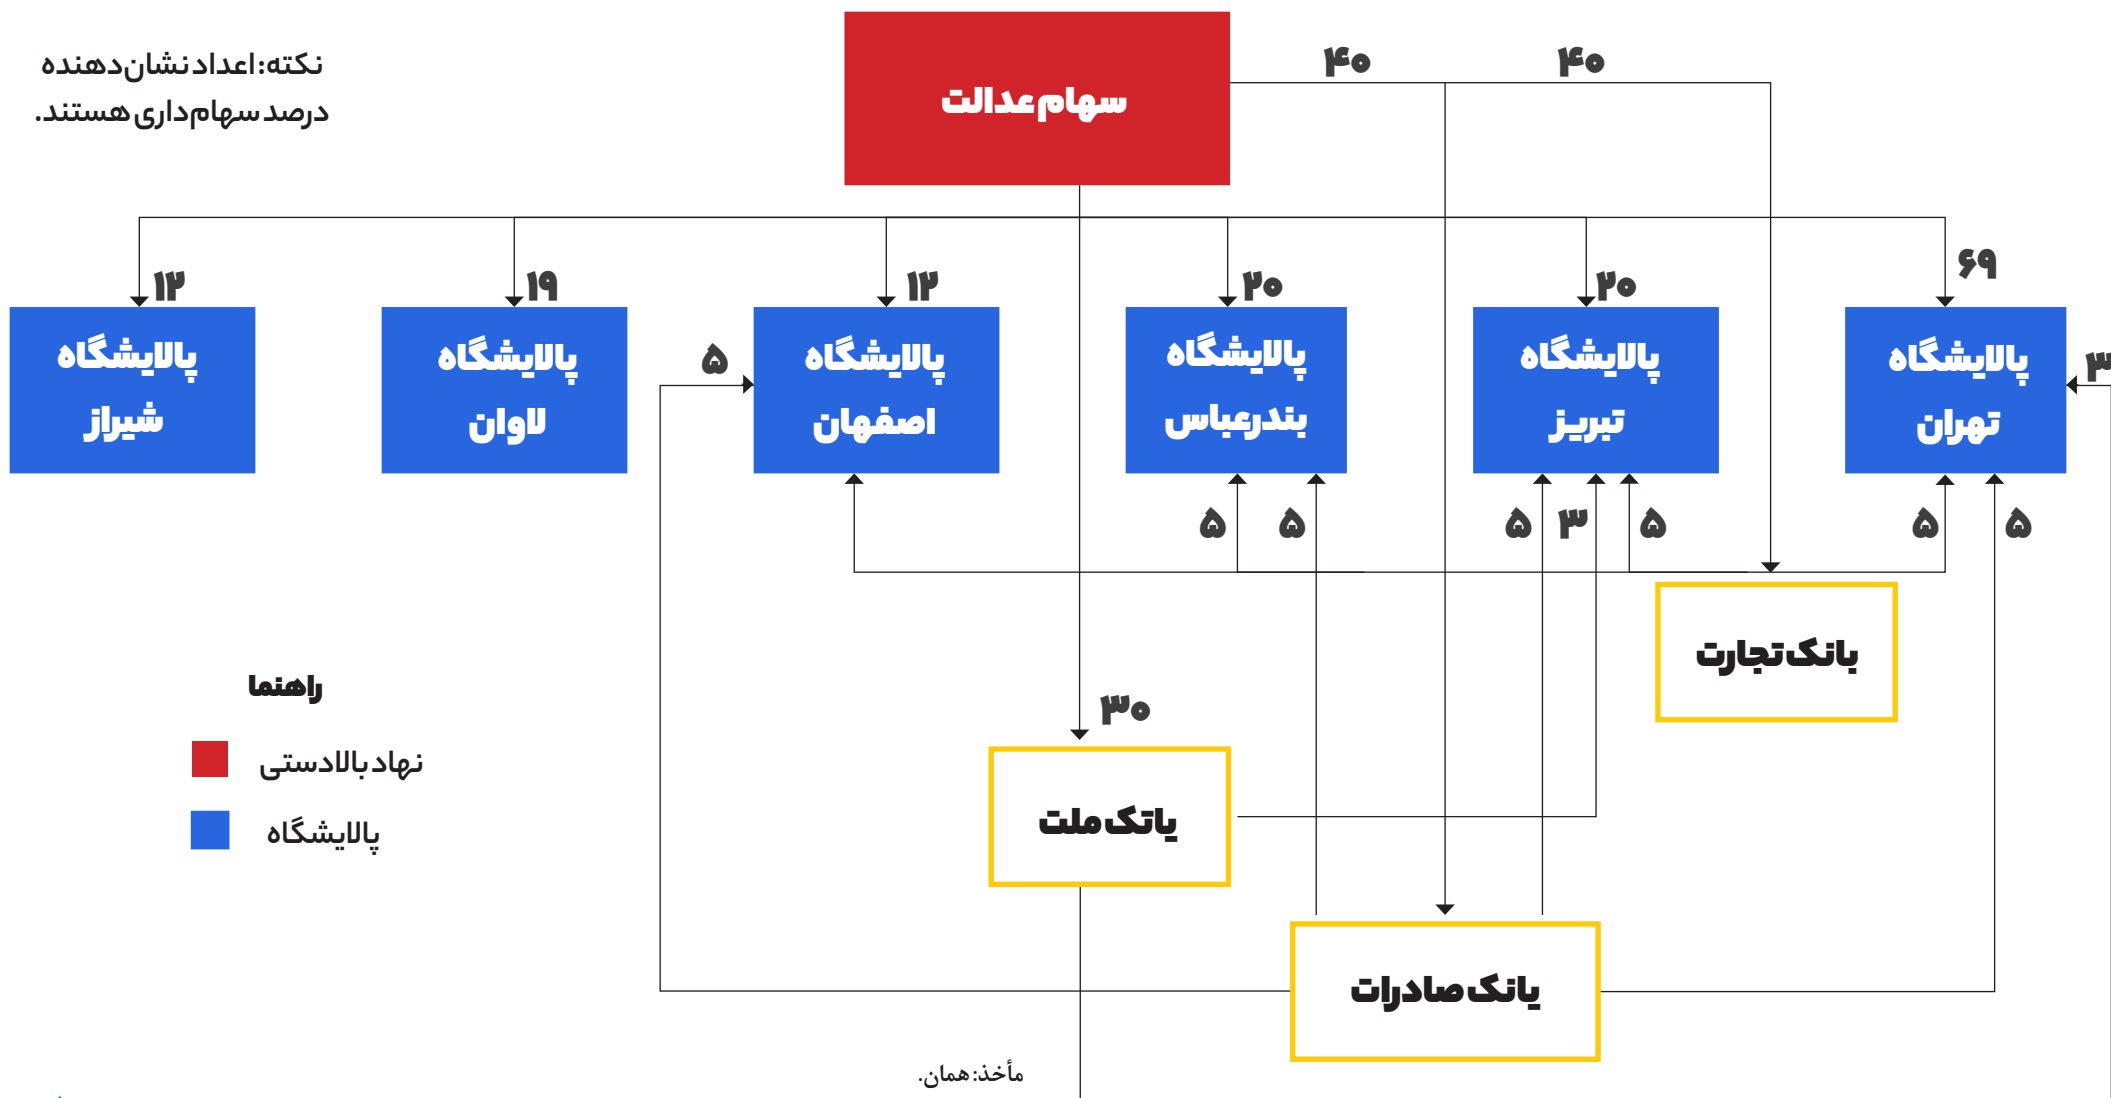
نکته: اعداد نشان دهنده درصد سهام داری هستند.

سهام عدالت

۴۰

۴۰

۱۲

۱۹

۱۲

۲۰

۲۰

۶۹

پالایشگاه شیراز

پالایشگاه لاوان

۵

پالایشگاه اصفهان

پالایشگاه بندرعباس

پالایشگاه تبریز

پالایشگاه تهران

۳

۵

۵

۵

۳

۵

۵

۵

بانک تجارت

راهنما

نهاد بالادستی

پالایشگاه

۳۰

بانک ملت

بانک صادرات

مأخذ: همان.